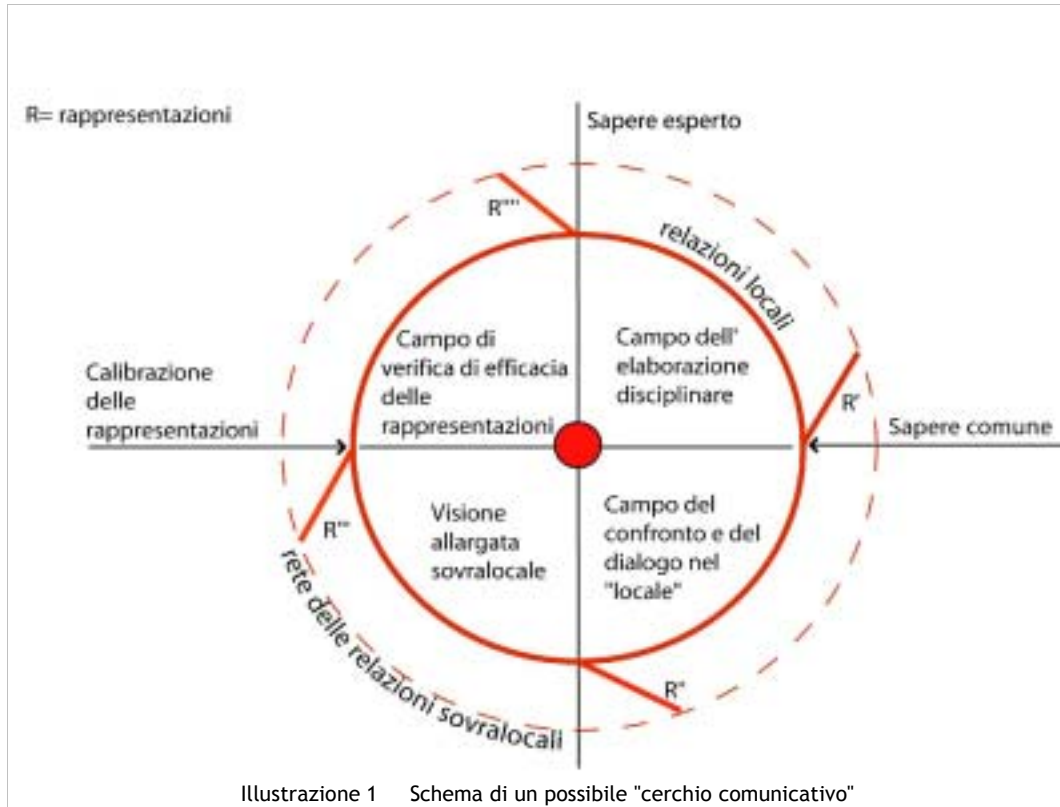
R= rappresentazioni

Sapere esperto

R''''

relazioni locali

Campo di verifica di efficacia delle rappresentazioni

Campo dell' elaborazione disciplinare

Calibrazione delle rappresentazioni

R'

Sapere comune

Visione allargata sovralocale

Campo del confronto e del dialogo nel "locale"

R'''

rete delle relazioni sovralocali

R''

Illustrazione 1 Schema di un possibile "cerchio comunicativo"